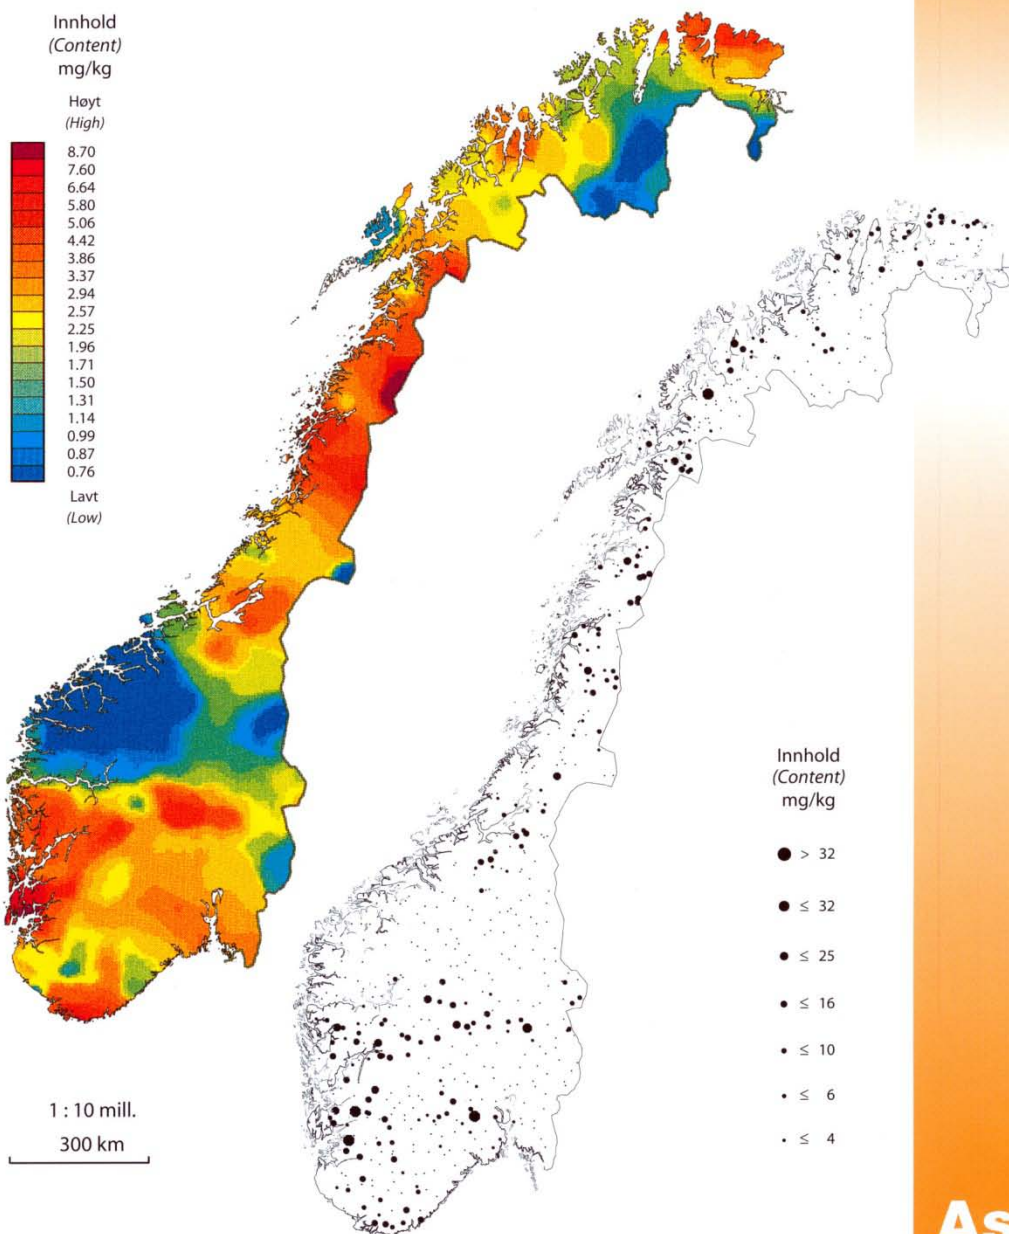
Innhold
(Content)
mg/kg

Høyt
(High)

8.70
7.60
6.64
5.80
5.06
4.42
3.86
3.37
2.94
2.57
2.25
1.96
1.71
1.50
1.31
1.14
0.99
0.87
0.76

Lavt
(Low)

1 : 10 mill.
300 km

Innhold
(Content)
mg/kg

> 32
≤ 32
≤ 25
≤ 16
≤ 10
≤ 6
≤ 4

As